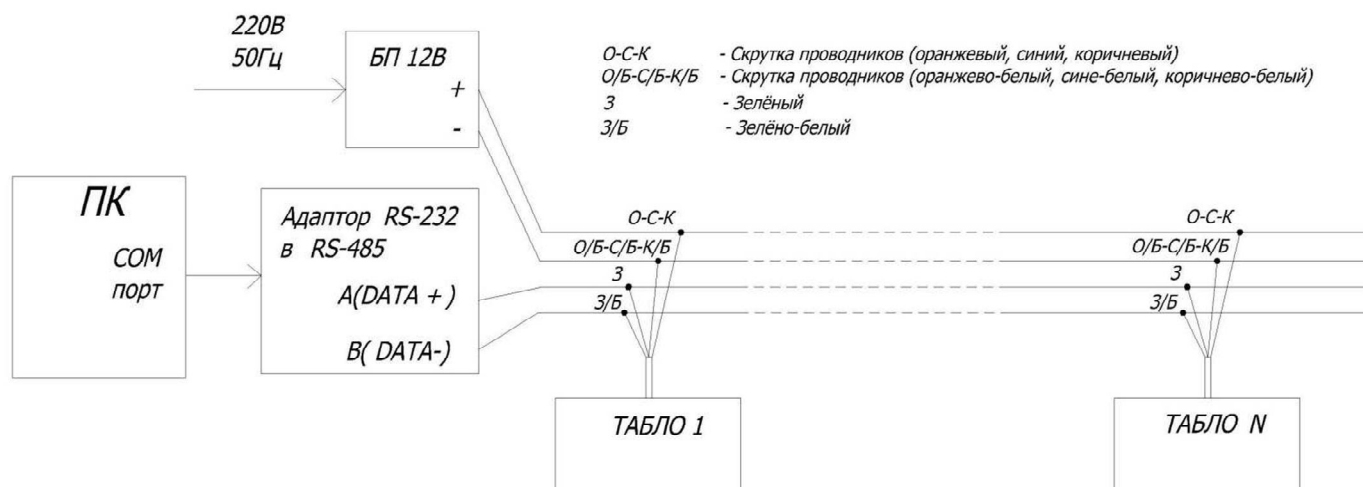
220В
50Гц

БП 12В
+
-

О-С-К - Скрутка проводников (оранжевый, синий, коричневый)
О/Б-С/Б-К/Б - Скрутка проводников (оранжево-белый, сине-белый, коричнево-белый)
З - Зелёный
З/Б - Зелёно-белый

ПК
COM
порт

Адаптор RS-232
в RS-485
A(DATA + )
B( DATA-)

О-С-К
О/Б-С/Б-К/Б
З
З/Б

О-С-К
О/Б-С/Б-К/Б
З
З/Б

ТАБЛО 1

ТАБЛО N